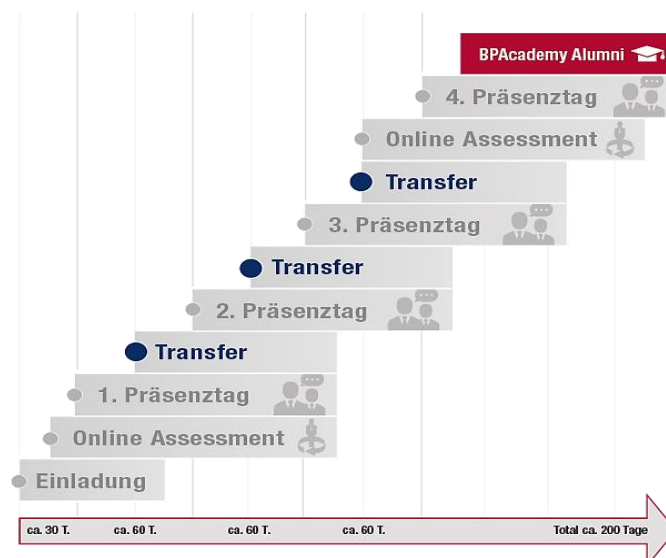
BPAcademy Alumni

4. Präsenztag

Online Assessment

Transfer

3. Präsenztag

Transfer

2. Präsenztag

Transfer

1. Präsenztag

Online Assessment

Einladung

ca. 30 T.

ca. 60 T.

ca. 60 T.

ca. 60 T.

Total ca. 200 Tage